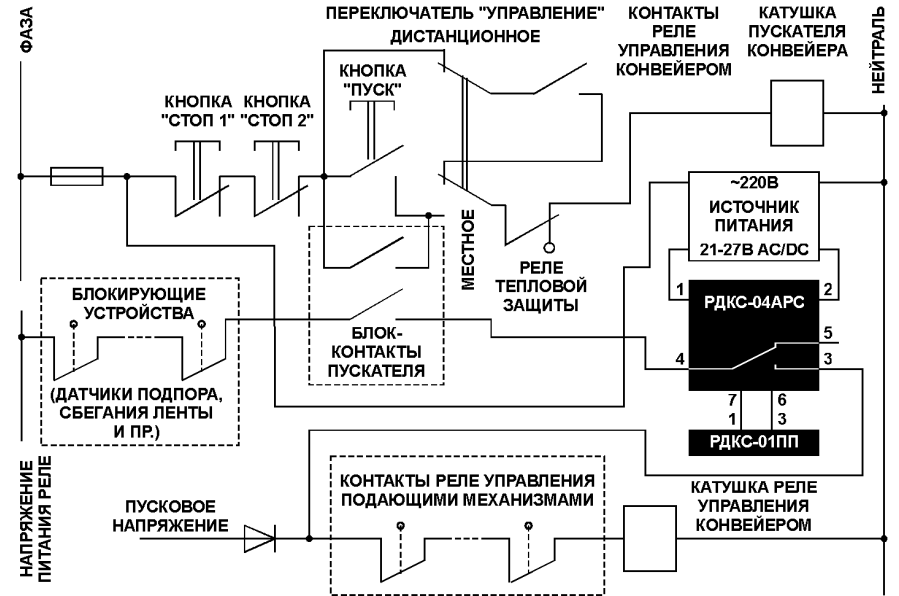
ФАЗА

ПЕРЕКЛЮЧАТЕЛЬ "УПРАВЛЕНИЕ"
ДИСТАНЦИОННОЕ

КОНТАКТЫ РЕЛЕ УПРАВЛЕНИЯ КОНВЕЙЕРОМ

КАТУШКА ПУСКАТЕЛЯ КОНВЕЙЕРА

НЕЙТРАЛЬ

КНОПКА "ПУСК"

КНОПКА "СТОП 1"

КНОПКА "СТОП 2"

МЕСТНОЕ

~220В
ИСТОЧНИК ПИТАНИЯ
21-27В AC/DC

РЕЛЕ ТЕПЛОВОЙ ЗАЩИТЫ

БЛОКИРУЮЩИЕ УСТРОЙСТВА

БЛОК-КОНТАКТЫ ПУСКАТЕЛЯ

1
2
РДКС-04АРС
5
4
3
7
6
1
3
РДКС-01ПП

(ДАТЧИКИ ПОДПОРА, СБЕГАНИЯ ЛЕНТЫ И ПР.)

НАПРЯЖЕНИЕ ПИТАНИЯ РЕЛЕ

КОНТАКТЫ РЕЛЕ УПРАВЛЕНИЯ ПОДАЮЩИМИ МЕХАНИЗМАМИ

КАТУШКА РЕЛЕ УПРАВЛЕНИЯ КОНВЕЙЕРОМ

ПУСКОВОЕ НАПРЯЖЕНИЕ